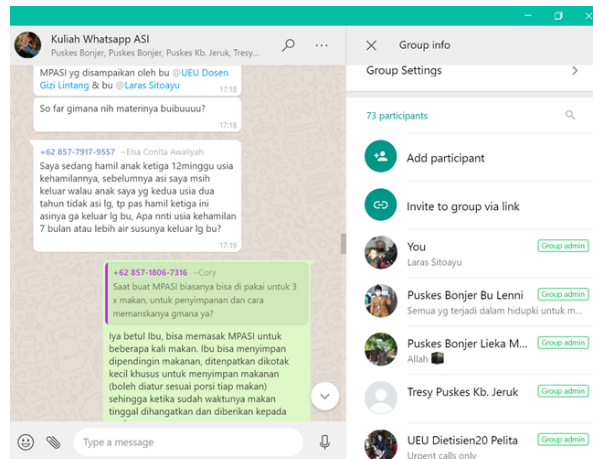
Kuliah Whatsapp ASI
Puskes Bonjer, Puskes Bonjer, Puskes Kb. Jeruk, Tresy...

MPASI yg disampaikan oleh bu @UEU Dosen Gizi Lintang & bu @Laras Sitoayu 17:18

So far gimana nih materinya buibuuuu? 17:18

+62 857-7917-9557 ~Elsa Conita Awaliyah
Saya sedang hamil anak ketiga 12minggu usia kehamilannya, sebelumnya asi saya msih keluar walau anak saya yg kedua usia dua tahun tidak asi lg, tp pas hamil ketiga ini asinya ga keluar lg bu, Apa nnti usia kehamilan 7 bulan atau lebih air susunya keluar lg bu? 17:19

+62 857-1806-7316 ~Cory
Saat buat MPASI biasanya bisa di pakai untuk 3 x makan, untuk penyimpanan dan cara memanaskanya gmana ya?

Iya betul Ibu, bisa memasak MPASI untuk beberapa kali makan. Ibu bisa menyimpan dipendingin makanan, ditenpatkan dikotak kecil khusus untuk menyimpan makanan (boleh diatur sesuai porsi tiap makan) sehingga ketika sudah waktunya makan tinggal dihangatkan dan diberikan kepada

Type a message

Group info
Group Settings
73 participants
Add participant
Invite to group via link
You
Laras Sitoayu
Group admin
Puskes Bonjer Bu Lenni
Semua yg terjadi dalam hidupki untuk m...
Group admin
Puskes Bonjer Lieka M...
Allah
Group admin
Tresy Puskes Kb. Jeruk
Group admin
UEU Dietisien20 Pelita
Urgent calls only
Group admin